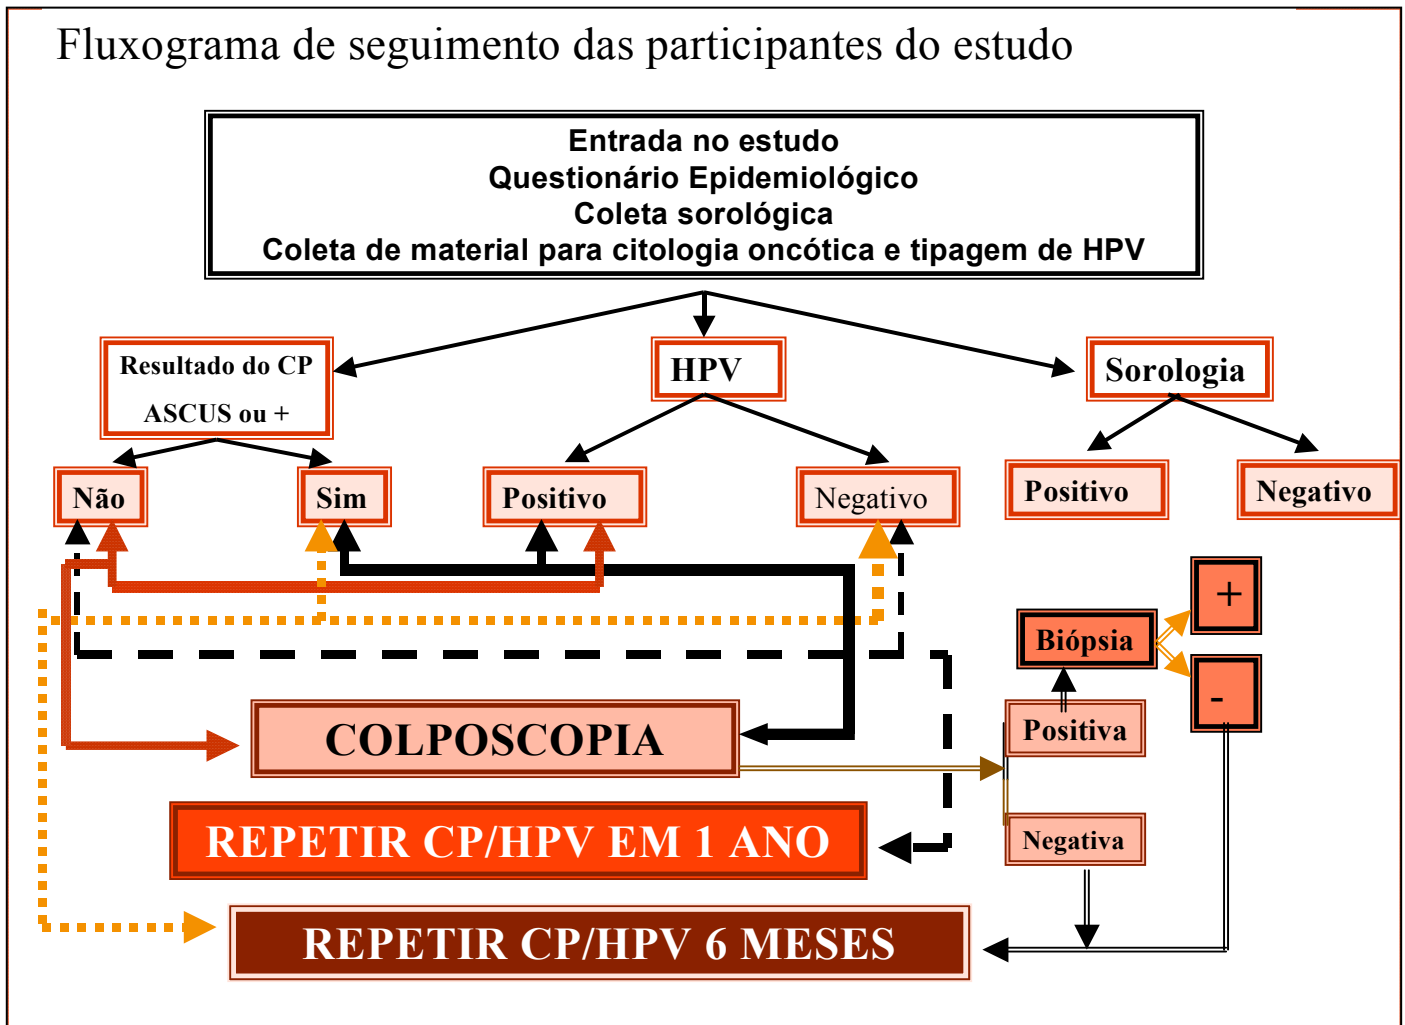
Fluxograma de seguimento das participantes do estudo

Entrada no estudo
Questionário Epidemiológico
Coleta sorológica
Coleta de material para citologia oncótica e tipagem de HPV

Resultado do CP
ASCUS ou +

HPV

Sorologia

Não

Sim

Positivo

Negativo

Positivo

Negativo

Biópsia

+

-

Positiva

COLPOSCOPIA

REPETIR CP/HPV EM 1 ANO

Negativa

REPETIR CP/HPV 6 MESES